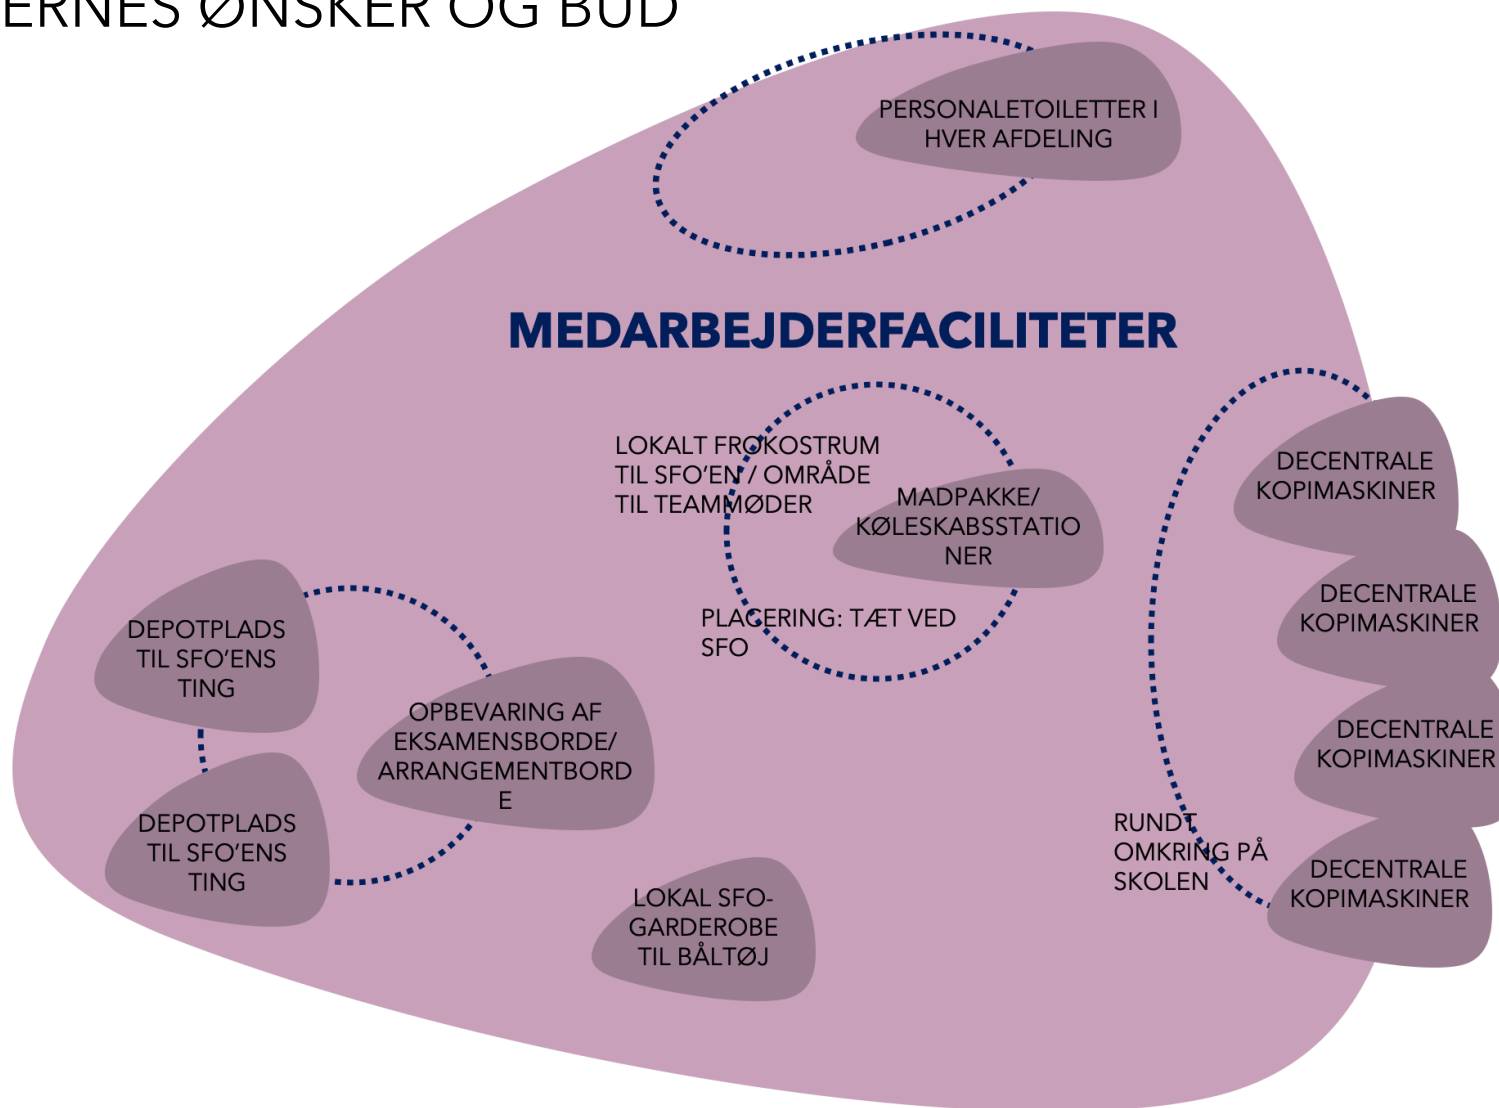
ERNES ØNSKER OG BUD

PERSONALETOILETTER I HVER AFDELING

MEDARBEJDERFACILITETER

LOKALT FROKOSTRUM TIL SFO'EN / OMRÅDE TIL TEAMMØDER

MADPAKKE/ KØLESKABSSTATIO NER

PLACERING: TÆT VED SFO

DECENTRALE KOPIMASKINER

DECENTRALE KOPIMASKINER

DECENTRALE KOPIMASKINER

DECENTRALE KOPIMASKINER

RUNDT OMKRING PÅ SKOLEN

DEPOTPLADS TIL SFO'ENS TING

OPBEVARING AF EKSAMENSBORDE/ ARRANGEMENTBORD E

DEPOTPLADS TIL SFO'ENS TING

LOKAL SFO-GARDEROBE TIL BÅLTØJ